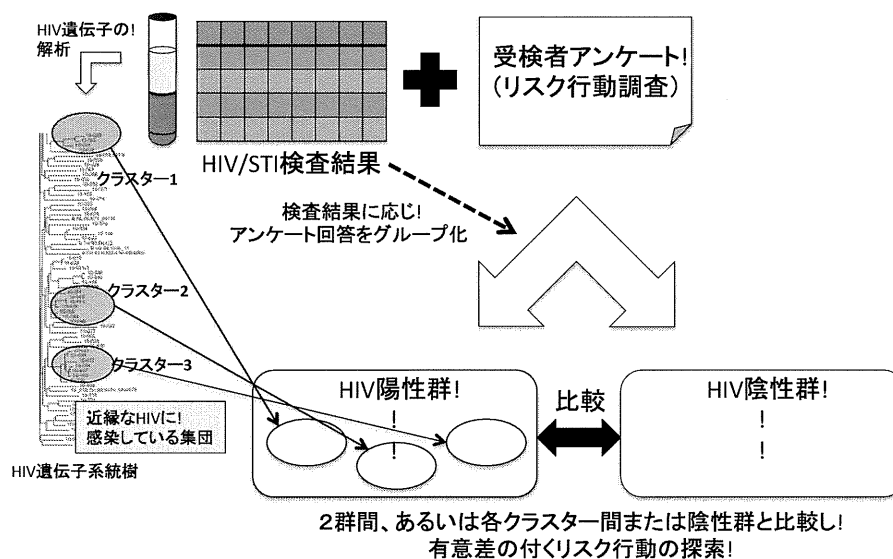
HIV遺伝子の!
解析

受検者アンケート!
(リスク行動調査)

HIV/STI検査結果

検査結果に応じ!
アンケート回答をグループ化

クラスター1

クラスター2

クラスター3

近縁なHIVに!
感染している集団

HIV遺伝子系統樹

HIV陽性群!
!
!

比較

HIV陰性群!
!
!

2群間、あるいは各クラスター間または陰性群と比較し!
有意差の付くリスク行動の探索!